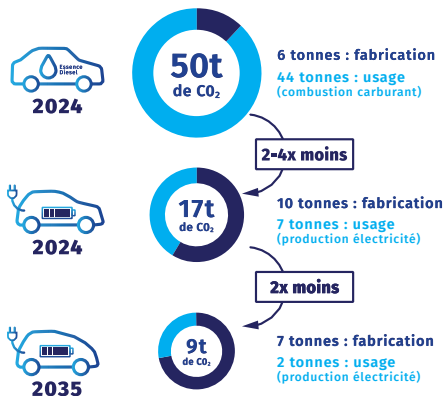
Essence Diesel

2024

50t de $CO_2$

6 tonnes : fabrication

44 tonnes : usage (combustion carburant)

2-4x moins

2024

17t de $CO_2$

10 tonnes : fabrication

7 tonnes : usage (production électricité)

2x moins

2035

9t de $CO_2$

7 tonnes : fabrication

2 tonnes : usage (production électricité)